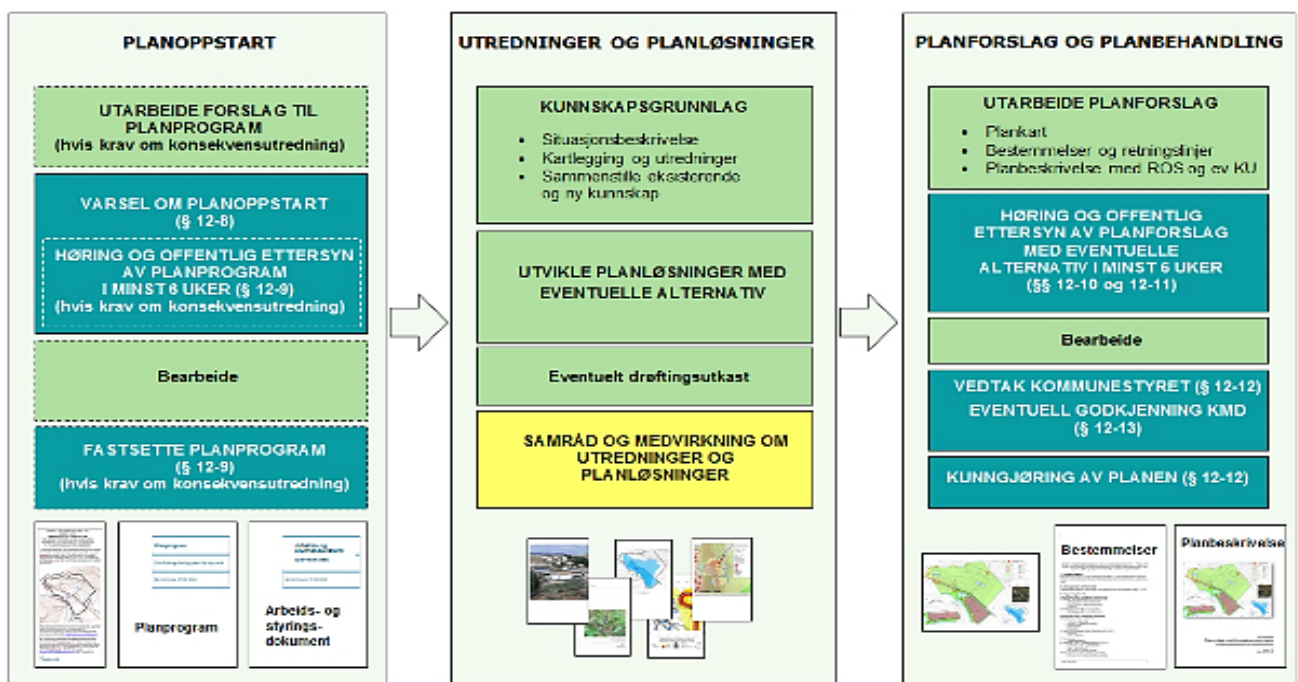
PLANOPPSTART

UTARBEIDE FORSLAG TIL PLANPROGRAM (hvis krav om konsekvensutredning)

VARSEL OM PLANOPPSTART (§ 12-8)

HØRING OG OFFENTLIG ETTERSYN AV PLANPROGRAM I MINST 6 UKER (§ 12-9) (hvis krav om konsekvensutredning)

Bearbeide

FASTSETTE PLANPROGRAM (§ 12-9) (hvis krav om konsekvensutredning)

Planprogram

Arbeids- og styringsdokument

UTREDNINGER OG PLANLØSNINGER

KUNNSKAPSGRUNNLAG

- Situasjonsbeskrivelse
- Kartlegging og utredninger
- Sammenstille eksisterende og ny kunnskap

UTVIKLE PLANLØSNINGER MED EVENTUELLE ALTERNATIV

Eventuelt drøftingsutkast

SAMRÅD OG MEDVIRKNING OM UTREDNINGER OG PLANLØSNINGER

PLANFORSLAG OG PLANBEHANDLING

UTARBEIDE PLANFORSLAG

- Plankart
- Bestemmelser og retningslinjer
- Planbeskrivelse med ROS og ev KU

HØRING OG OFFENTLIG ETTERSYN AV PLANFORSLAG MED EVENTUELLE ALTERNATIV I MINST 6 UKER (§§ 12-10 og 12-11)

Bearbeide

VEDTAK KOMMUNESTYRET (§ 12-12)
EVENTUELL GODKJENNING KMD (§ 12-13)

KUNNGJØRING AV PLANEN (§ 12-12)

Bestemmelser

Planbeskrivelse